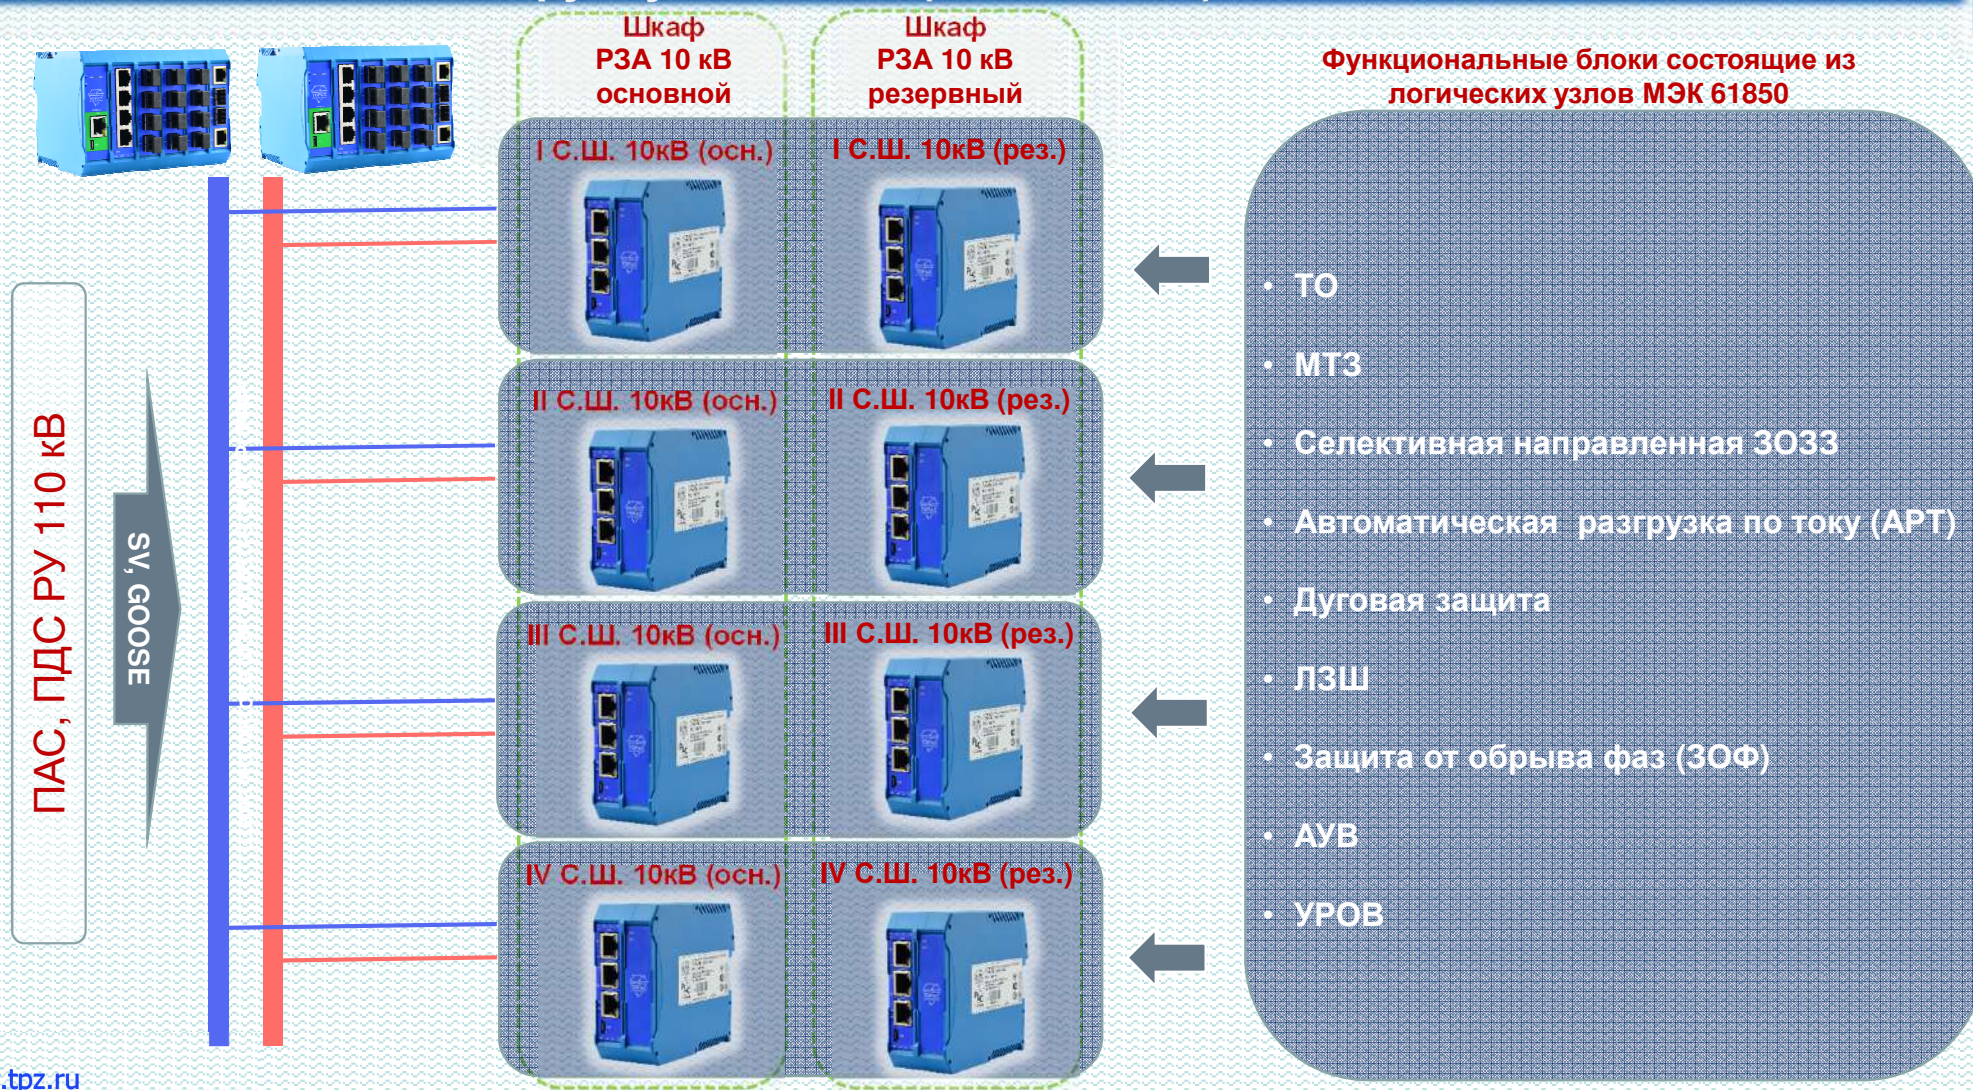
Шкаф
РЗА 10 кВ
основной

Шкаф
РЗА 10 кВ
резервный

Функциональные блоки состоящие из логических узлов МЭК 61850

ПАС, ПДС РУ 110 кВ

SV, GOOSE

I С.Ш. 10кВ (осн.)

I С.Ш. 10кВ (рез.)

II С.Ш. 10кВ (осн.)

II С.Ш. 10кВ (рез.)

III С.Ш. 10кВ (осн.)

III С.Ш. 10кВ (рез.)

IV С.Ш. 10кВ (осн.)

IV С.Ш. 10кВ (рез.)

• ТО
• МТЗ
• Селективная направленная ЗОЗЗ
• Автоматическая разгрузка по току (АРТ)
• Дуговая защита
• ЛЗШ
• Защита от обрыва фаз (ЗОФ)
• АУВ
• УРОВ

tpz.ru